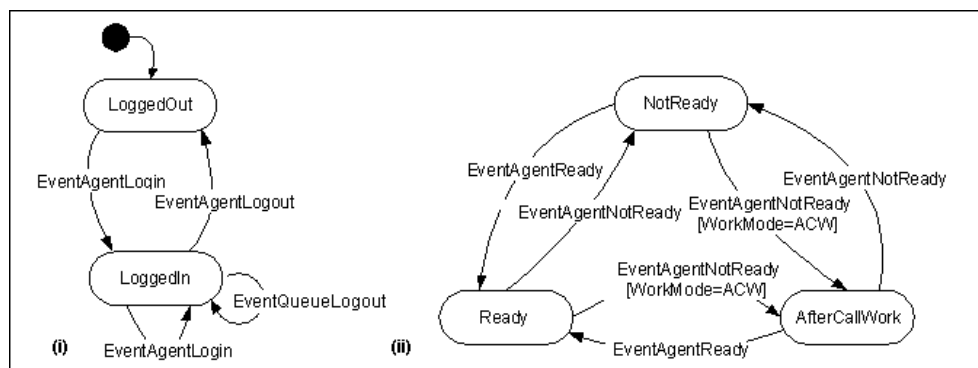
LoggedOut

EventAgentLogin

EventAgentLogout

LoggedIn

EventQueueLogout

(i)

EventAgentLogin

NotReady

EventAgentReady

EventAgentNotReady

EventAgentNotReady
[WorkMode=ACW]

EventAgentNotReady

EventAgentNotReady
[WorkMode=ACW]

Ready

AfterCallWork

(ii)

EventAgentReady